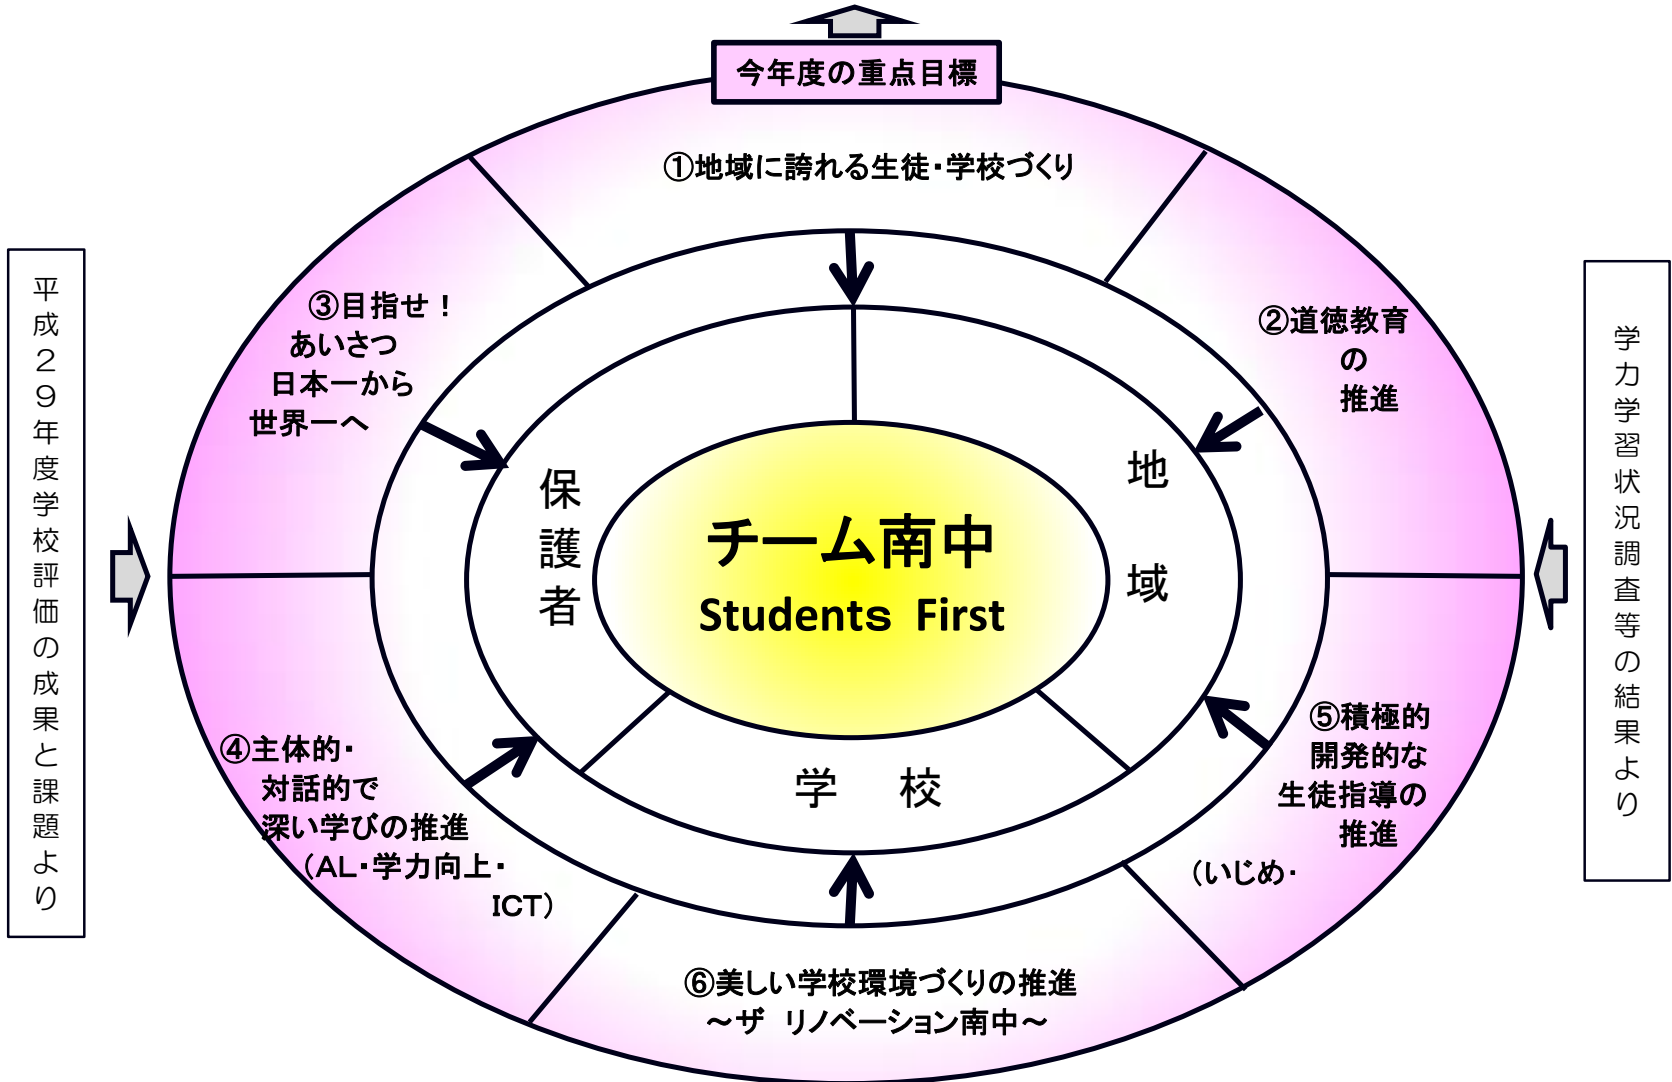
今年度の重点目標

平成２９年度学校評価の成果と課題より

学力学習状況調査等の結果より

①地域に誇れる生徒・学校づくり

②道徳教育の推進

③目指せ！あいさつ日本一から世界一へ

④主体的・対話的で深い学びの推進（AL・学力向上・ICT）

⑤積極的開発的な生徒指導の推進（いじめ・

⑥美しい学校環境づくりの推進
～ザ リノベーション南中～

保護者

地域

学 校

チーム南中
Students First